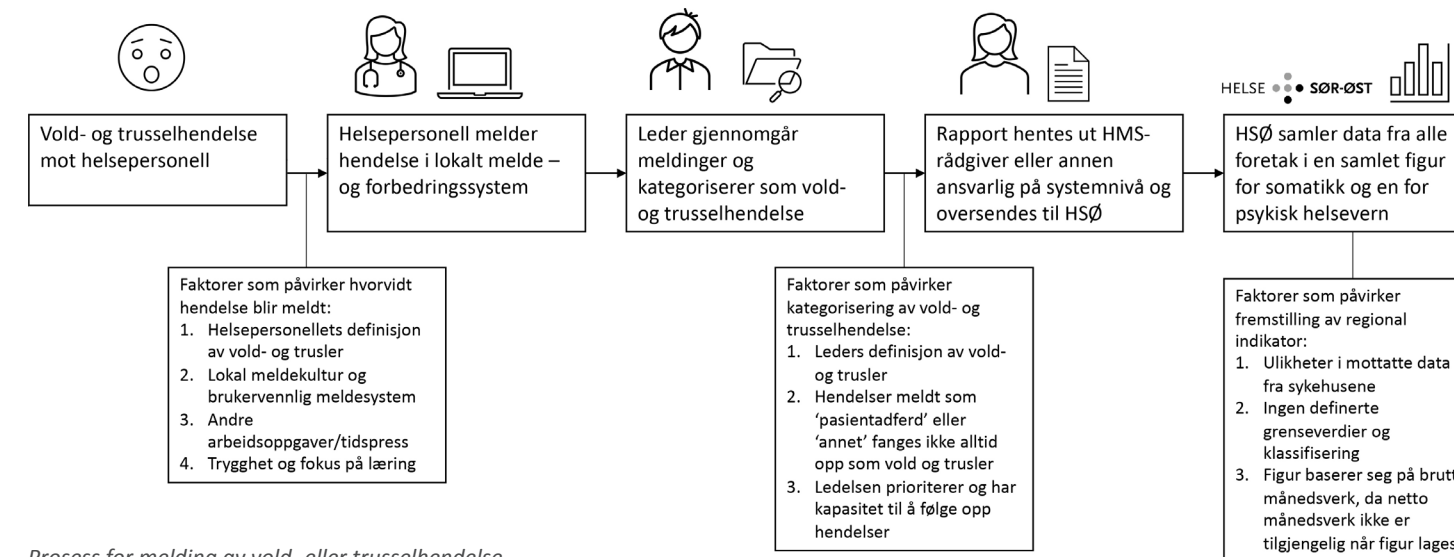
Vold- og trusselhendelse mot helsepersonell

Helsepersonell melder hendelse i lokalt melde – og forbedringssystem

Leder gjennomgår meldinger og kategoriserer som vold- og trusselhendelse

Rapport hentes ut HMS-rådgiver eller annen ansvarlig på systemnivå og oversendes til HSØ

HELSE SØR-ØST

HSØ samler data fra alle foretak i en samlet figur for somatikk og en for psykisk helsevern

Faktorer som påvirker hvorvidt hendelse blir meldt:
1. Helsepersonellets definisjon av vold- og trusler
2. Lokal meldekultur og brukervennlig meldesystem
3. Andre arbeidsoppgaver/tidspress
4. Trygghet og fokus på læring

Faktorer som påvirker kategorisering av vold- og trusselhendelse:
1. Leders definisjon av vold- og trusler
2. Hendelser meldt som 'pasientadferd' eller 'annet' fanges ikke alltid opp som vold og trusler
3. Ledelsen prioriterer og har kapasitet til å følge opp hendelser

Faktorer som påvirker fremstilling av regional indikator:
1. Ulikheter i mottatte data fra sykehusene
2. Ingen definerte grenseverdier og klassifisering
3. Figur baserer seg på brutt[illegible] månedsverk, da netto månedsverk ikke er tilgjengelig når figur lages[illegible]

Prosess for melding av vold- eller trusselhendelse